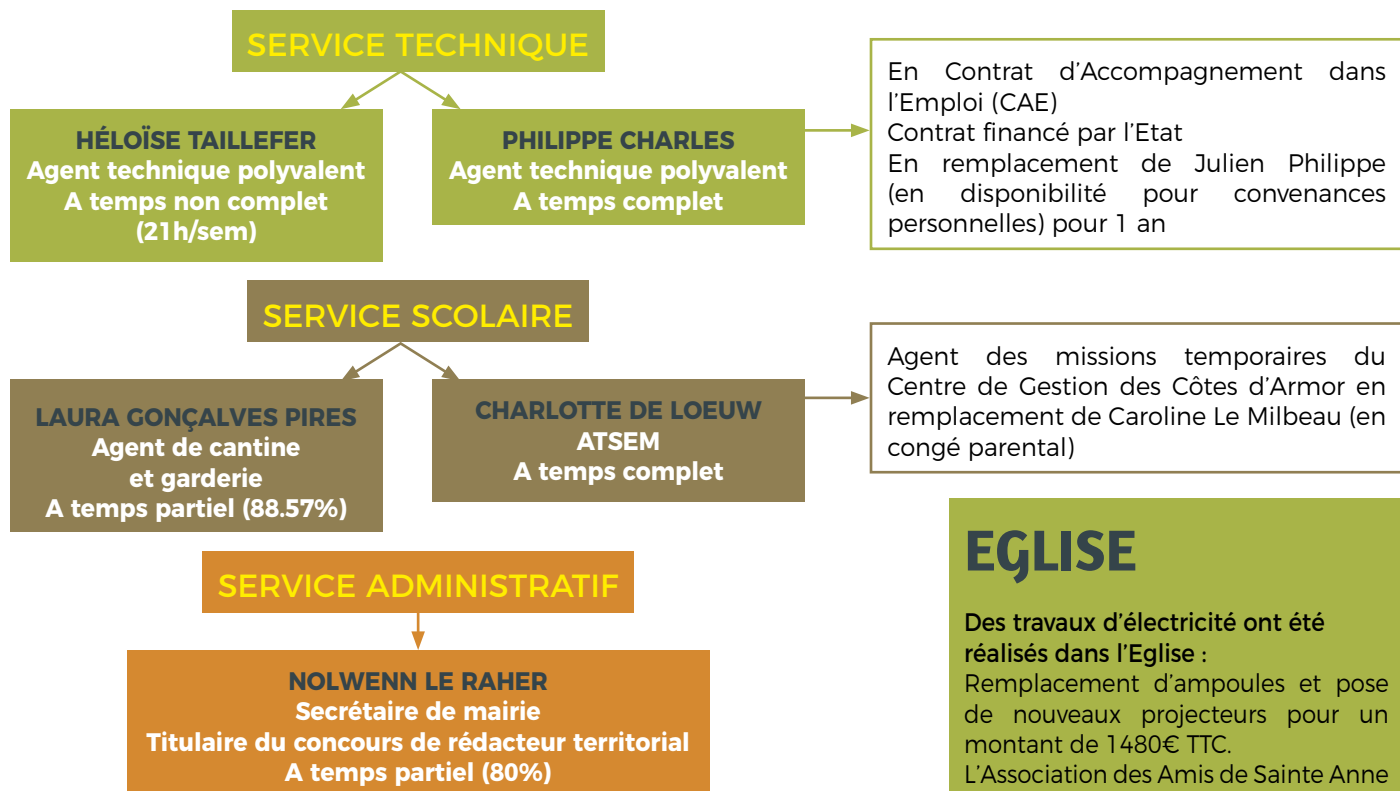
SERVICE TECHNIQUE

HÉLOÏSE TAILLEFER
Agent technique polyvalent
A temps non complet
(21h/sem)

PHILIPPE CHARLES
Agent technique polyvalent
A temps complet

En Contrat d'Accompagnement dans l'Emploi (CAE)
Contrat financé par l'Etat
En remplacement de Julien Philippe (en disponibilité pour convenances personnelles) pour 1 an

SERVICE SCOLAIRE

LAURA GONÇALVES PIRES
Agent de cantine
et garderie
A temps partiel (88.57%)

CHARLOTTE DE LOEUW
ATSEM
A temps complet

Agent des missions temporaires du Centre de Gestion des Côtes d'Armor en remplacement de Caroline Le Milbeau (en congé parental)

SERVICE ADMINISTRATIF

NOLWENN LE RAHER
Secrétaire de mairie
Titulaire du concours de rédacteur territorial
A temps partiel (80%)

EGLISE

Des travaux d'électricité ont été réalisés dans l'Eglise :
Remplacement d'ampoules et pose de nouveaux projecteurs pour un montant de 1480€ TTC.
L'Association des Amis de Sainte Anne